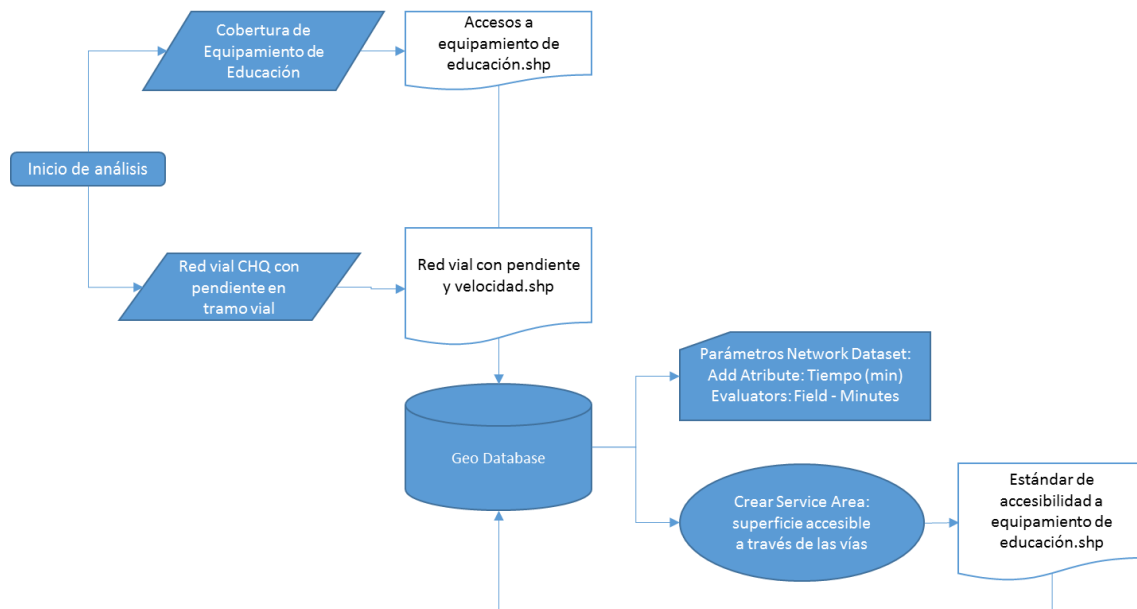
Cobertura de Equipamiento de Educación

Accesos a equipamiento de educación.shp

Inicio de análisis

Red vial CHQ con pendiente en tramo vial

Red vial con pendiente y velocidad.shp

Parámetros Network Dataset:
Add Atribute: Tiempo (min)
Evaluators: Field - Minutes

Geo Database

Crear Service Area: superficie accesible a través de las vías

Estándar de accesibilidad a equipamiento de educación.shp